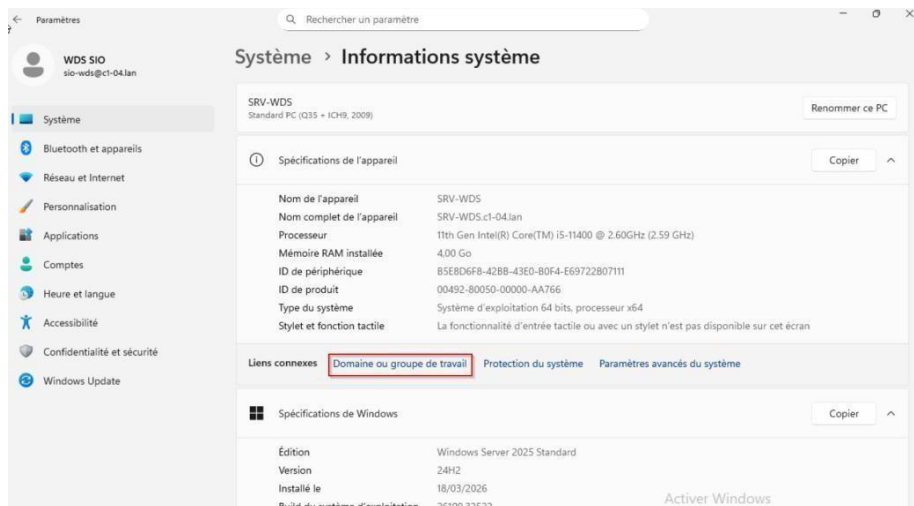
Paramètres

Rechercher un paramètre

WDS SIO
sio-wds@c1-04.lan

Système
Bluetooth et appareils
Réseau et Internet
Personnalisation
Applications
Comptes
Heure et langue
Accessibilité
Confidentialité et sécurité
Windows Update

Système › Informations système

SRV-WDS
Standard PC (Q35 + ICH9, 2009)

Renommer ce PC

Spécifications de l'appareil

Copier

| | |
|---|---|
| Nom de l'appareil | SRV-WDS |
| Nom complet de l'appareil | SRV-WDS.c1-04.lan |
| Processeur | 11th Gen Intel(R) Core(TM) i5-11400 @ 2.60GHz (2.59 GHz) |
| Mémoire RAM installée | 4,00 Go |
| ID de périphérique | B5E8D6F8-42BB-43E0-B0F4-E69722B07111 |
| ID de produit | 00492-80050-00000-AA766 |
| Type du système | Système d'exploitation 64 bits, processeur x64 |
| Stylet et fonction tactile | La fonctionnalité d'entrée tactile ou avec un stylet n'est pas disponible sur cet écran |

Liens connexes Domaine ou groupe de travail Protection du système Paramètres avancés du système

Spécifications de Windows

Copier

| | |
|---|---|
| Édition | Windows Server 2025 Standard |
| Version | 24H2 |
| Installé le | 18/03/2026 |
| Build du système d'exploitation | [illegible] |

Activer Windows